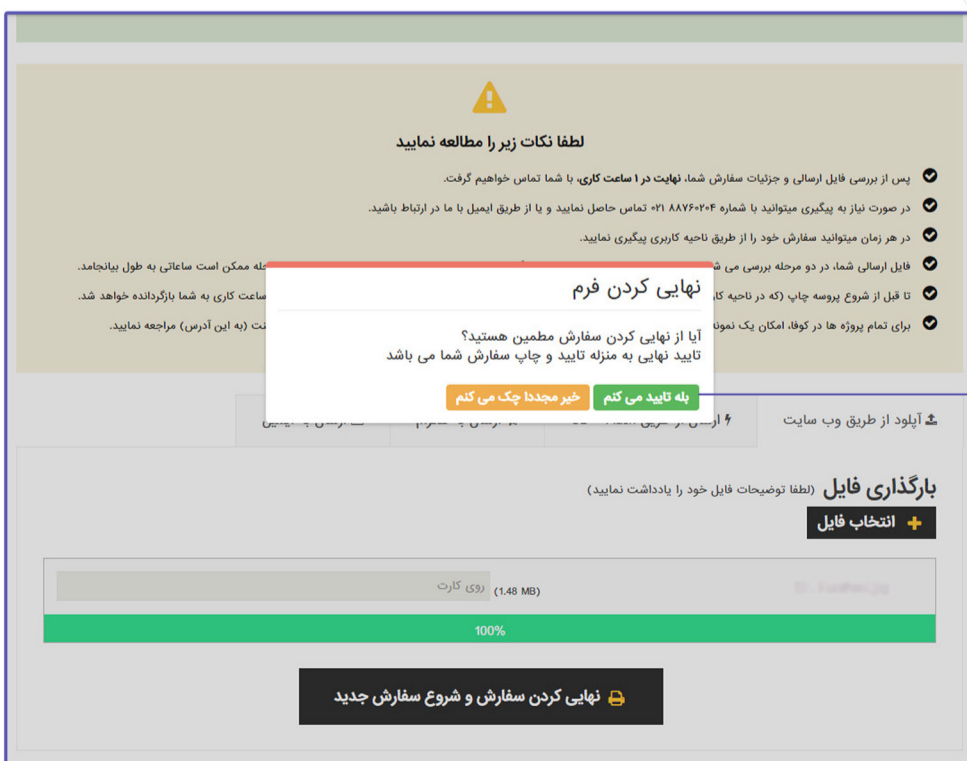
لطفا نکات زیر را مطالعه نمایید

پس از بررسی فایل ارسالی و جزئیات سفارش شما، نهایت در ۱ ساعت کاری، با شما تماس خواهیم گرفت.

در صورت نیاز به پیگیری میتوانید با شماره ۸۸۷۶۰۲۰۴ ۰۲۱ تماس حاصل نمایید و یا از طریق ایمیل با ما در ارتباط باشید.

در هر زمان میتوانید سفارش خود را از طریق ناحیه کاربری پیگیری نمایید.

فایل ارسالی شما، در دو مرحله بررسی می ش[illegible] حله ممکن است ساعاتی به طول بیانجامد.

تا قبل از شروع پروسه چاپ (که در ناحیه کا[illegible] ساعت کاری به شما بازگردانده خواهد شد.

برای تمام پروژه ها در کوفا، امکان یک نمون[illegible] ت (به این آدرس) مراجعه نمایید.

نهایی کردن فرم

آیا از نهایی کردن سفارش مطمین هستید؟
تایید نهایی به منزله تایید و چاپ سفارش شما می باشد

بله تایید می کنم

خیر مجددا چک می کنم

آپلود از طریق وب سایت

بارگذاری فایل (لطفا توضیحات فایل خود را یادداشت نمایید)

انتخاب فایل

روی کارت

(1.48 MB)

100%

نهایی کردن سفارش و شروع سفارش جدید